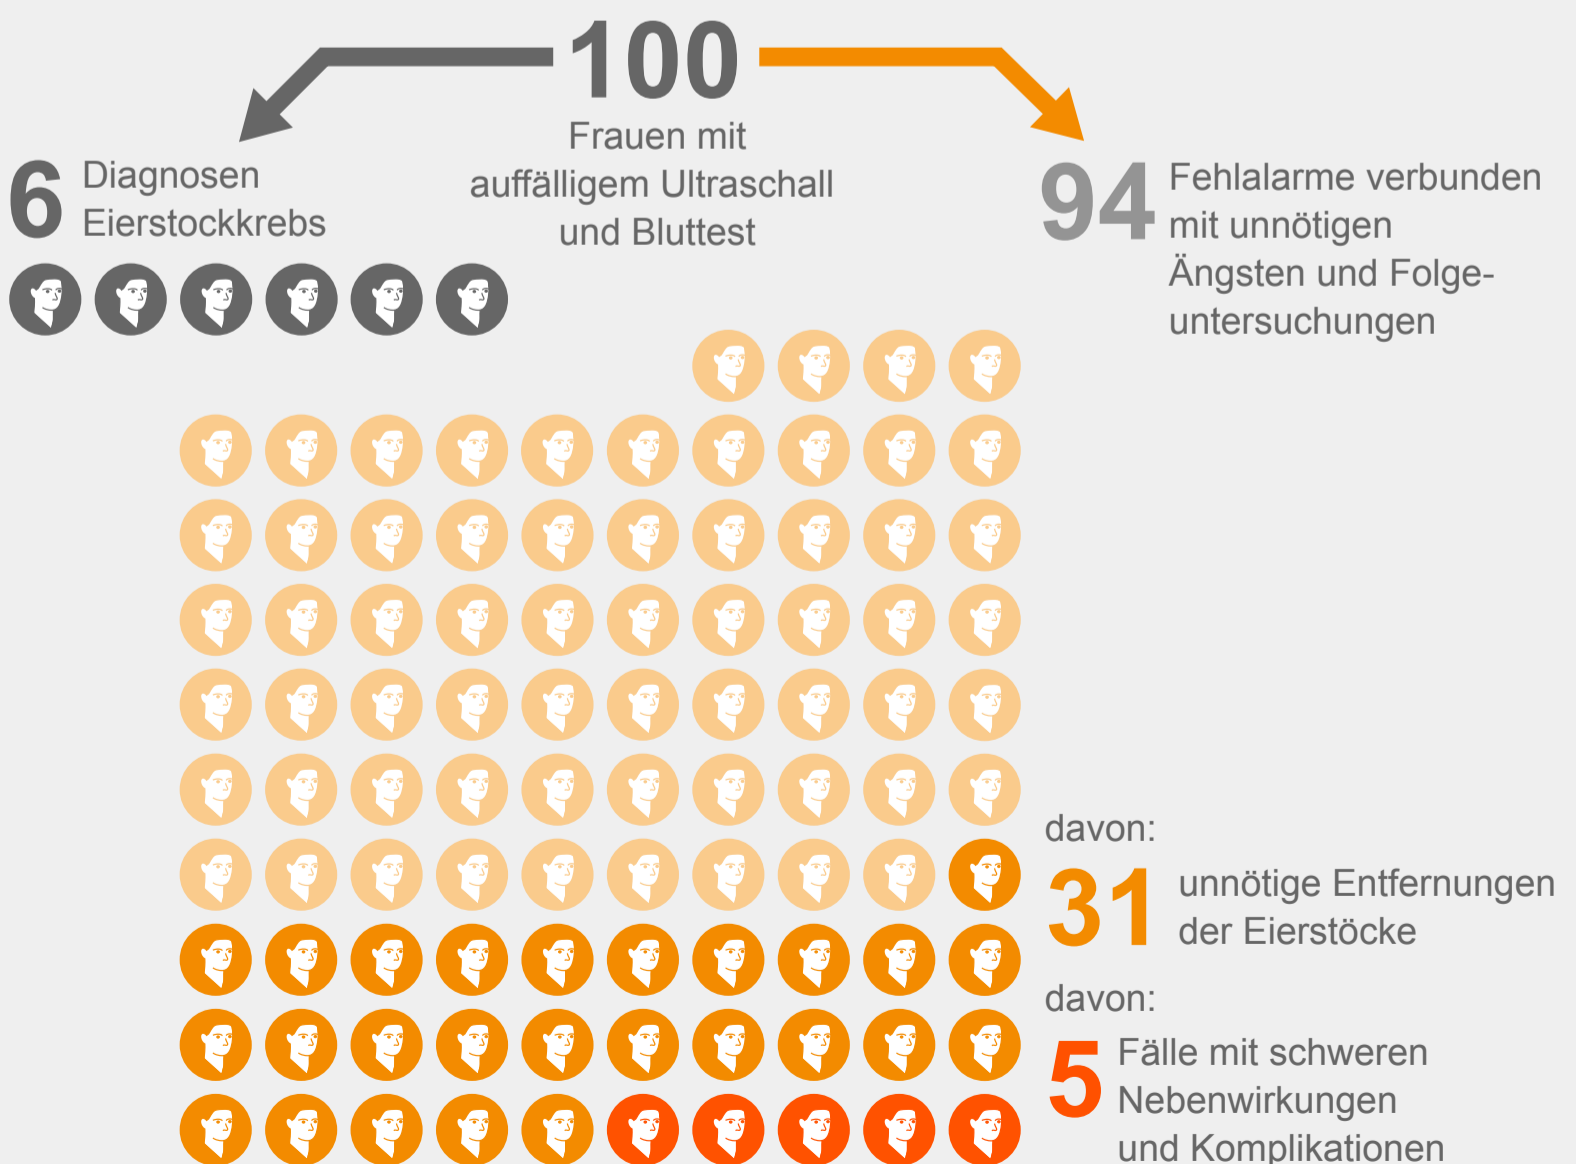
100

Frauen mit auffälligem Ultraschall und Bluttest

6 Diagnosen Eierstockkrebs

94 Fehlalarme verbunden mit unnötigen Ängsten und Folgeuntersuchungen

davon:

31 unnötige Entfernungen der Eierstöcke

davon:

5 Fälle mit schweren Nebenwirkungen und Komplikationen